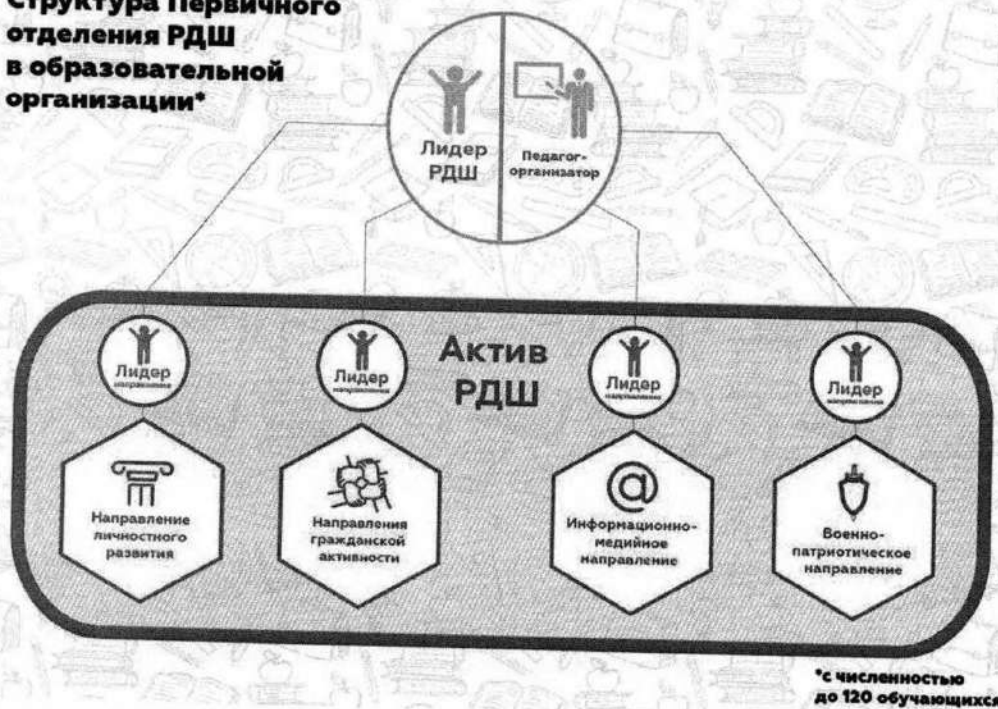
Структура первичного отделения РДШ в образовательной организации*

Лидер РДШ

Педагог-организатор

Актив РДШ

Лидер направления

Лидер направления

Лидер направления

Лидер направления

Направление личностного развития

Направления гражданской активности

Информационно-медийное направление

Военно-патриотическое направление

*с численностью до 120 обучающихся